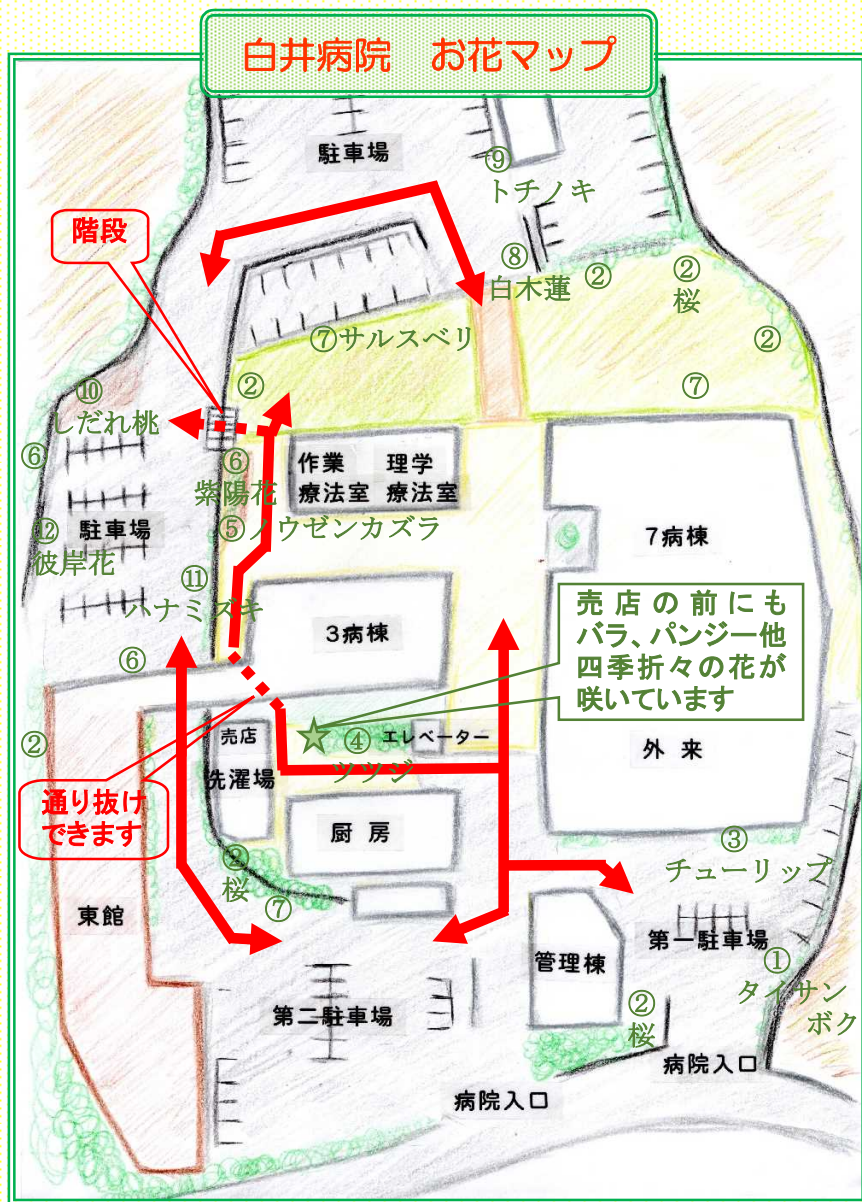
白井病院　お花マップ

駐車場

⑨
トチノキ

階段

⑧
白木蓮　②

②
桜

⑦サルスベリ

②

②

⑦

⑩
しだれ桃

⑥

⑥
紫陽花

作業
療法室

理学
療法室

⑫
彼岸花

駐車場

⑤ノウゼンカズラ

7病棟

⑪
ハナミズキ

3病棟

売店の前にも
バラ、パンジー他
四季折々の花が
咲いています

⑥

売店

④　エレベーター
ツツジ

外来

②

洗濯場

通り抜け
できます

厨房

②
桜

③
チューリップ

⑦

東館

管理棟

第一駐車場

①
タイサン
ボク

第二駐車場

②
桜

病院入口

病院入口